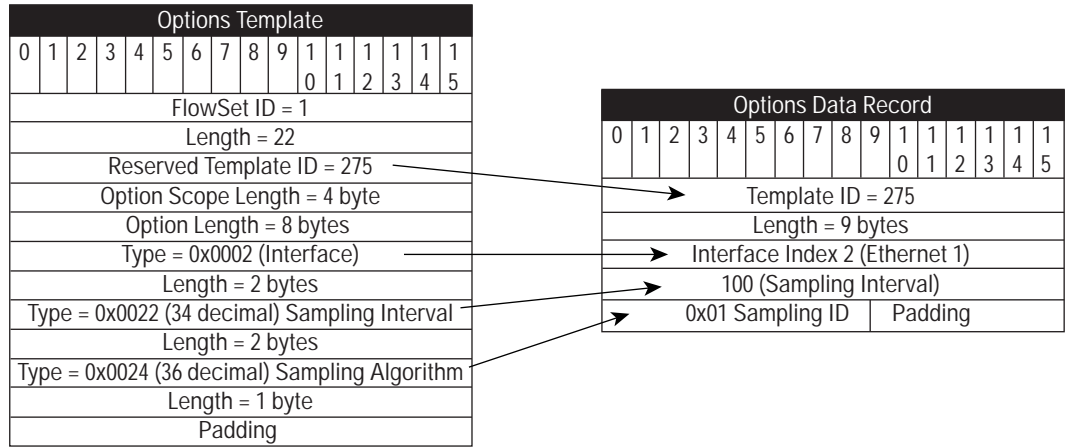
Options Template

| 0 | 1 | 2 | 3 | 4 | 5 | 6 | 7 | 8 | 9 | 10 | 11 | 12 | 13 | 14 | 15 |
|---|---|---|---|---|---|---|---|---|---|---|---|---|---|---|---|

FlowSet ID = 1
Length = 22
Reserved Template ID = 275
Option Scope Length = 4 byte
Option Length = 8 bytes
Type = 0x0002 (Interface)
Length = 2 bytes
Type = 0x0022 (34 decimal) Sampling Interval
Length = 2 bytes
Type = 0x0024 (36 decimal) Sampling Algorithm
Length = 1 byte
Padding

Options Data Record

| 0 | 1 | 2 | 3 | 4 | 5 | 6 | 7 | 8 | 9 | 10 | 11 | 12 | 13 | 14 | 15 |
|---|---|---|---|---|---|---|---|---|---|---|---|---|---|---|---|

Template ID = 275
Length = 9 bytes
Interface Index 2 (Ethernet 1)
100 (Sampling Interval)
0x01 Sampling ID | Padding